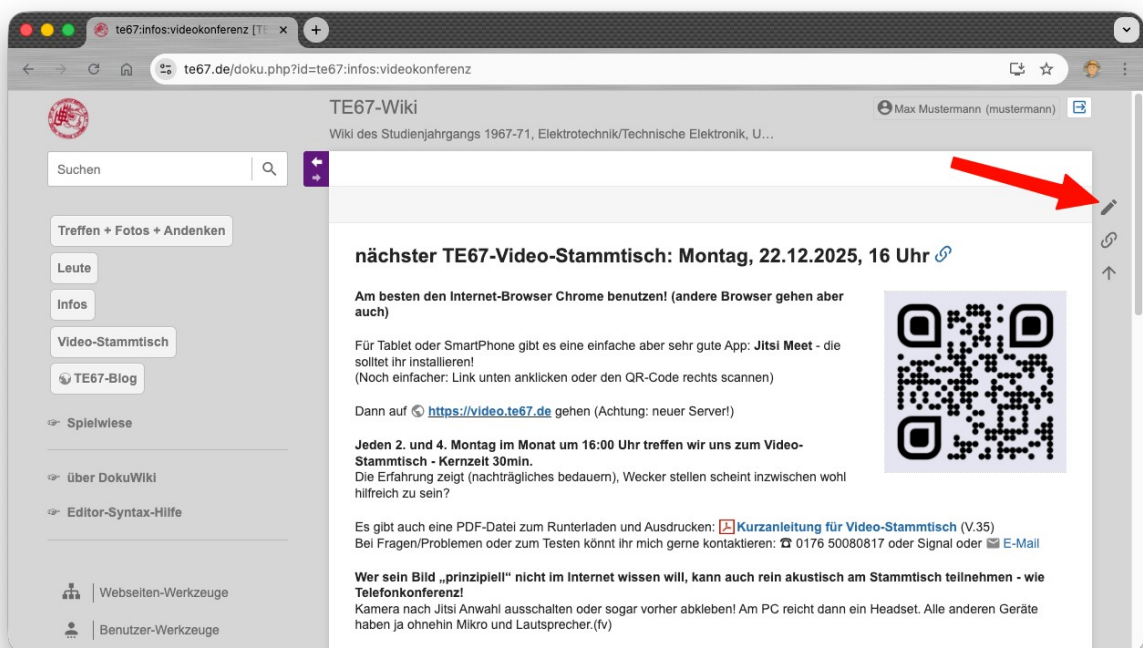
te67:infos:videokonferenz [TE

te67.de/doku.php?id=te67:infos:videokonferenz

TE67-Wiki

Wiki des Studienjahrgangs 1967-71, Elektrotechnik/Technische Elektronik, U…

Max Mustermann (mustermann)

Suchen

Treffen + Fotos + Andenken

Leute

Infos

Video-Stammtisch

TE67-Blog

Spielwiese

über DokuWiki

Editor-Syntax-Hilfe

Webseiten-Werkzeuge

Benutzer-Werkzeuge

nächster TE67-Video-Stammtisch: Montag, 22.12.2025, 16 Uhr

**Am besten den Internet-Browser Chrome benutzen! (andere Browser gehen aber auch)**

Für Tablet oder SmartPhone gibt es eine einfache aber sehr gute App: **Jitsi Meet** - die solltet ihr installieren!
(Noch einfacher: Link unten anklicken oder den QR-Code rechts scannen)

Dann auf https://video.te67.de gehen (Achtung: neuer Server!)

**Jeden 2. und 4. Montag im Monat um 16:00 Uhr treffen wir uns zum Video-Stammtisch - Kernzeit 30min.**
Die Erfahrung zeigt (nachträgliches bedauern), Wecker stellen scheint inzwischen wohl hilfreich zu sein?

Es gibt auch eine PDF-Datei zum Runterladen und Ausdrucken: Kurzanleitung für Video-Stammtisch (V.35)
Bei Fragen/Problemen oder zum Testen könnt ihr mich gerne kontaktieren: ☎ 0176 50080817 oder Signal oder E-Mail

**Wer sein Bild „prinzipiell“ nicht im Internet wissen will, kann auch rein akustisch am Stammtisch teilnehmen - wie Telefonkonferenz!**
Kamera nach Jitsi Anwahl ausschalten oder sogar vorher abkleben! Am PC reicht dann ein Headset. Alle anderen Geräte haben ja ohnehin Mikro und Lautsprecher.(fv)